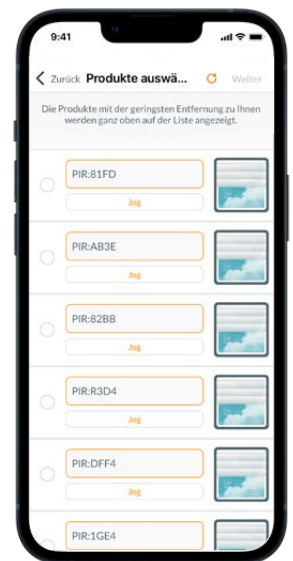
9:41

< Zurück Produkte auswä... Weiter

Die Produkte mit der geringsten Entfernung zu Ihnen werden ganz oben auf der Liste angezeigt.

PIR:81FD
Jog

PIR:AB3E
Jog

PIR:82BB
Jog

PIR:R3D4
Jog

PIR:DFF4
Jog

PIR:1GE4